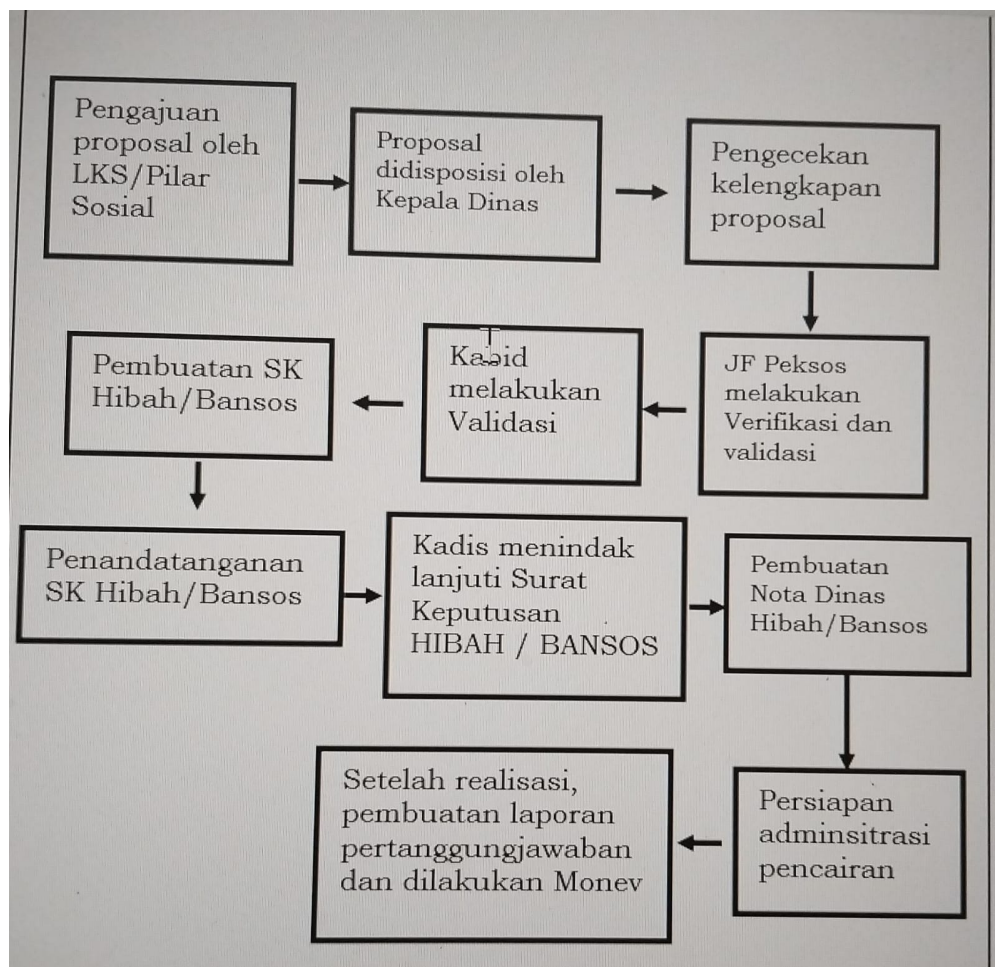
Pengajuan proposal oleh LKS/Pilar Sosial

Proposal didisposisi oleh Kepala Dinas

Pengecekan kelengkapan proposal

JF Peksos melakukan Verifikasi dan validasi

Kabid melakukan Validasi

Pembuatan SK Hibah/Bansos

Penandatanganan SK Hibah/Bansos

Kadis menindak lanjuti Surat Keputusan HIBAH / BANSOS

Pembuatan Nota Dinas Hibah/Bansos

Persiapan adminsitrasi pencairan

Setelah realisasi, pembuatan laporan pertanggungjawaban dan dilakukan Monev